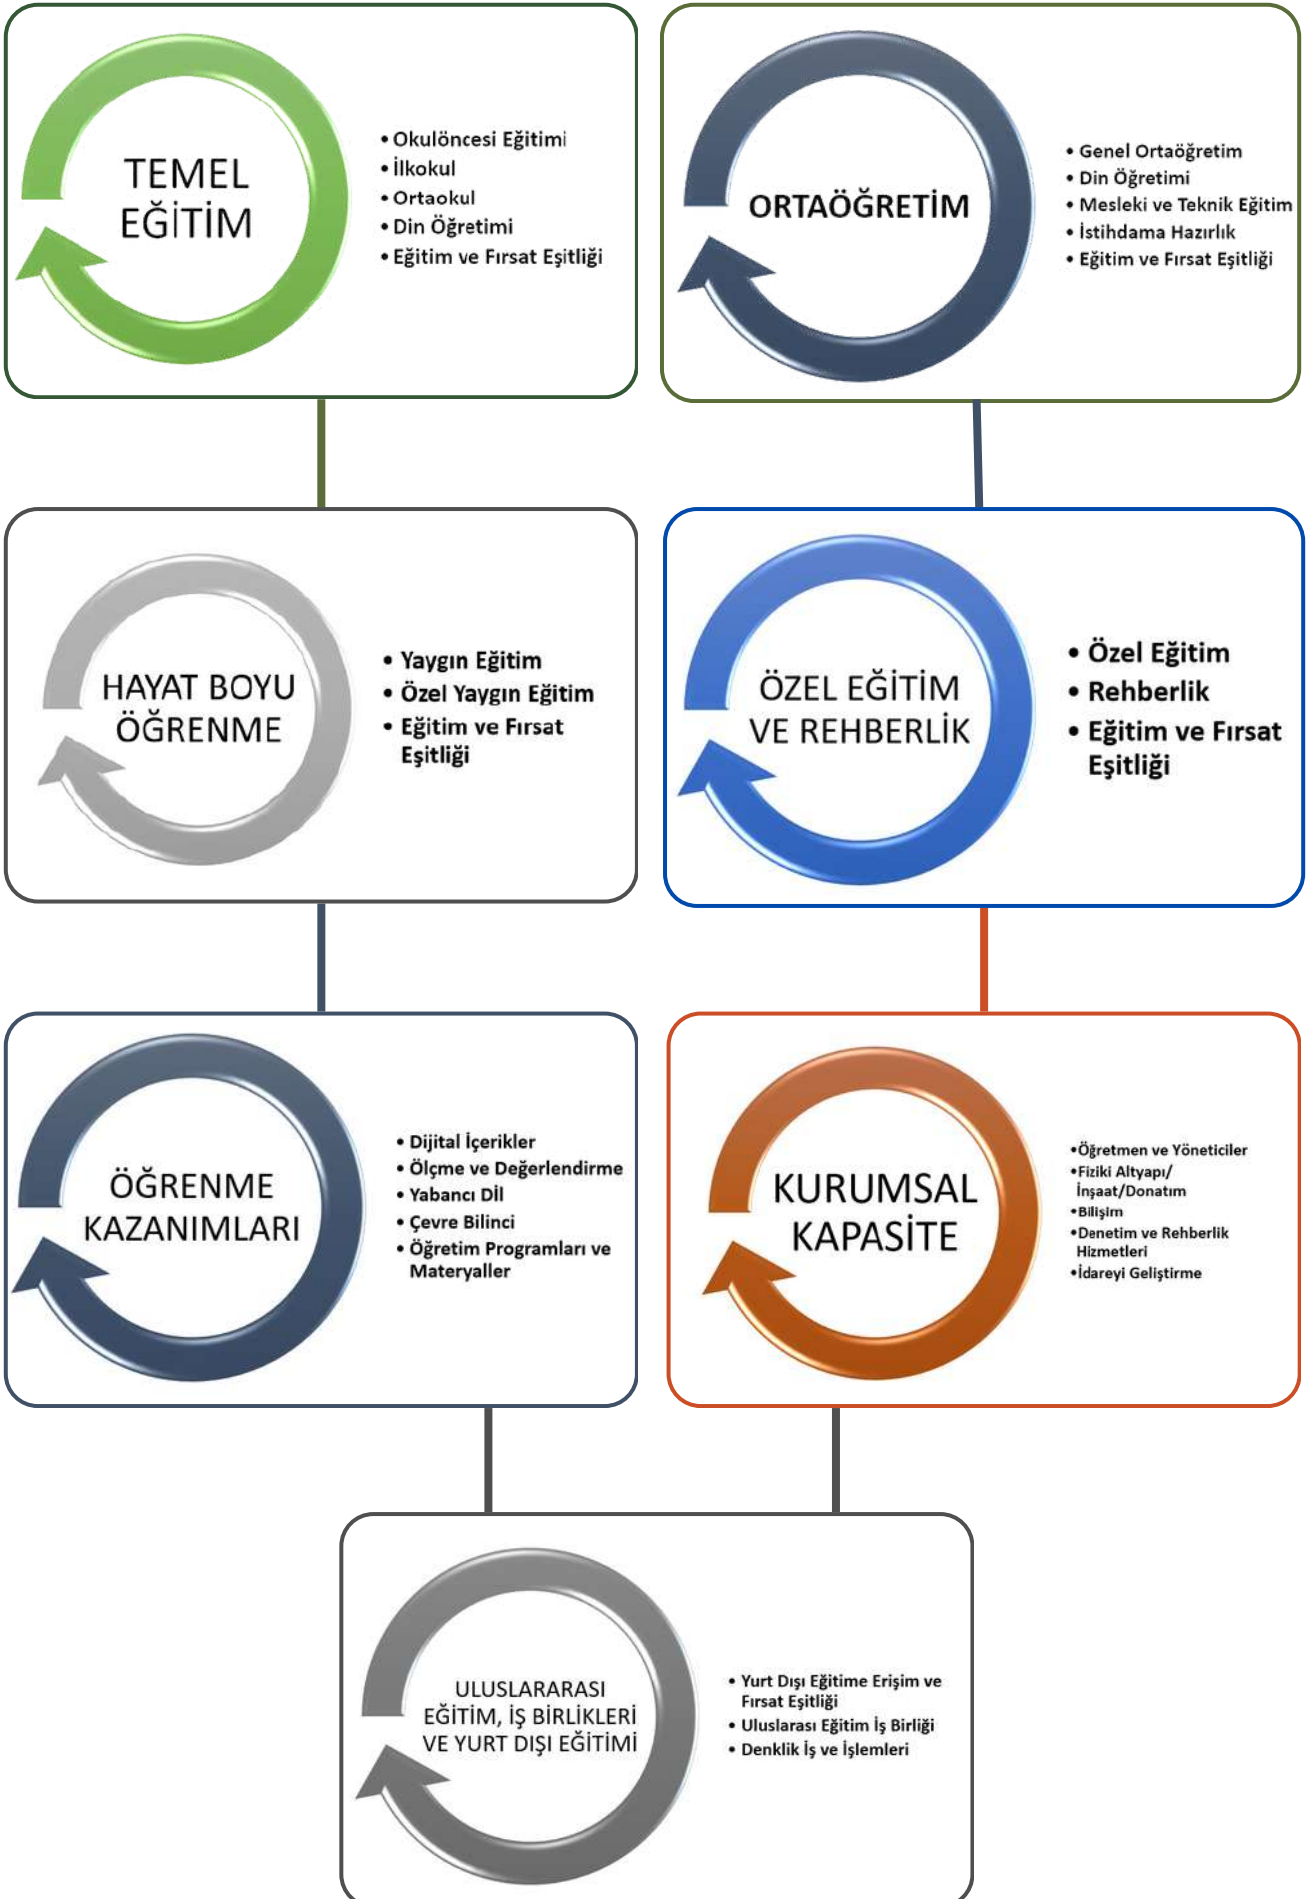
TEMEL EĞİTİM

- Okulöncesi Eğitimi
- İlkokul
- Ortaokul
- Din Öğretimi
- Eğitim ve Fırsat Eşitliği

ORTAÖĞRETİM

- Genel Ortaöğretim
- Din Öğretimi
- Mesleki ve Teknik Eğitim
- İstihdama Hazırlık
- Eğitim ve Fırsat Eşitliği

HAYAT BOYU ÖĞRENME

- Yaygın Eğitim
- Özel Yaygın Eğitim
- Eğitim ve Fırsat Eşitliği

ÖZEL EĞİTİM VE REHBERLİK

- Özel Eğitim
- Rehberlik
- Eğitim ve Fırsat Eşitliği

ÖĞRENME KAZANIMLARI

- Dijital İçerikler
- Ölçme ve Değerlendirme
- Yabancı Dil
- Çevre Bilinci
- Öğretim Programları ve Materyaller

KURUMSAL KAPASİTE

- Öğretmen ve Yöneticiler
- Fiziki Altyapı/ İnşaat/Donatım
- Bilişim
- Denetim ve Rehberlik Hizmetleri
- İdareyi Geliştirme

ULUSLARARASI EĞİTİM, İŞ BİRLİKLERİ VE YURT DIŞI EĞİTİMİ

- Yurt Dışı Eğitime Erişim ve Fırsat Eşitliği
- Uluslarası Eğitim İş Birliği
- Denklik İş ve İşlemleri